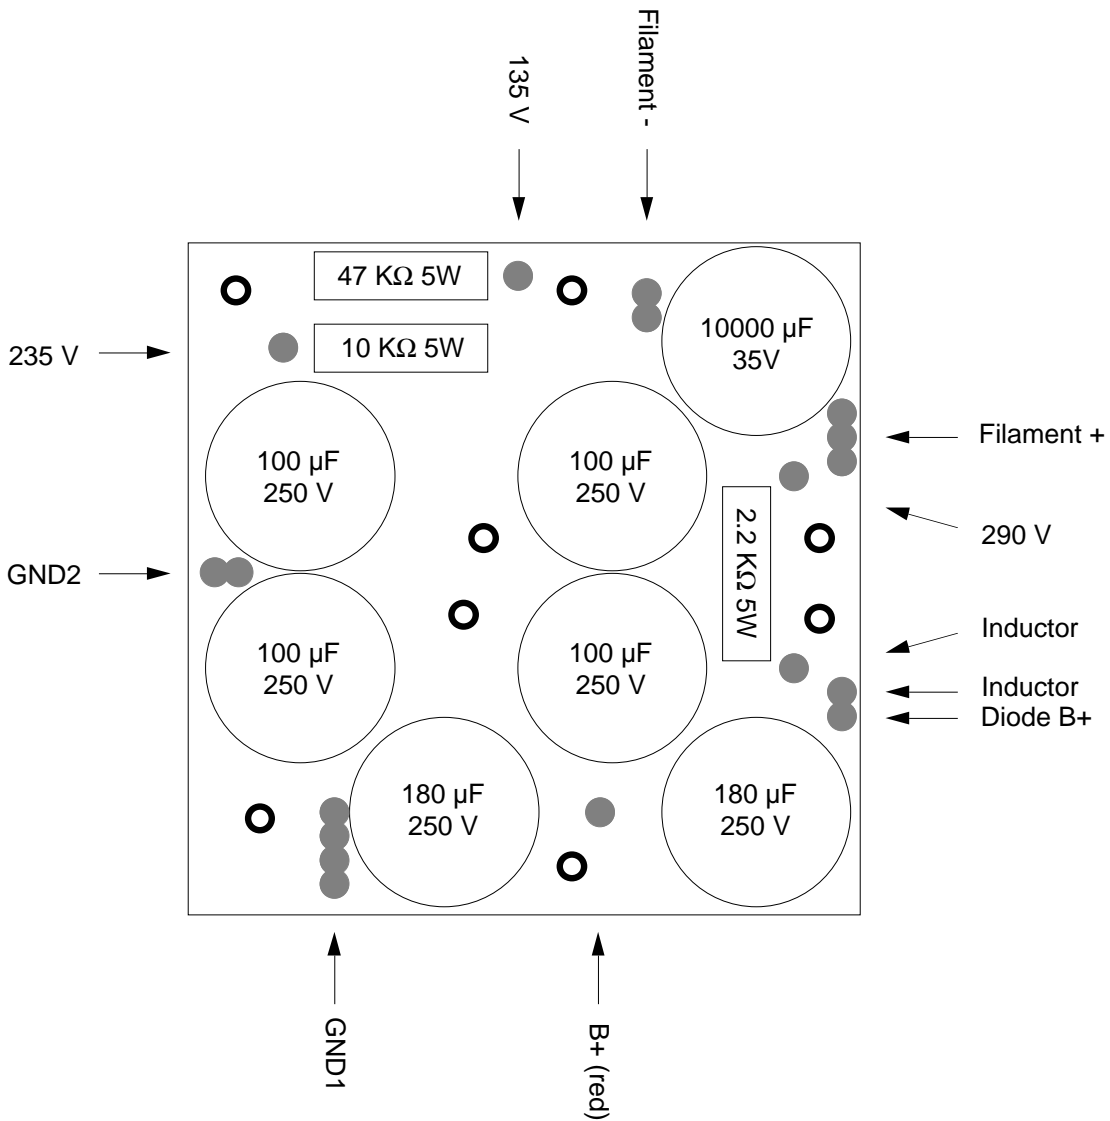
135 V

Filament -

47 KΩ 5W

10 KΩ 5W

10000 µF
35V

235 V

100 µF
250 V

100 µF
250 V

Filament +

2.2 KΩ 5W

290 V

GND2

100 µF
250 V

100 µF
250 V

Inductor

Inductor

Diode B+

180 µF
250 V

180 µF
250 V

GND1

B+ (red)